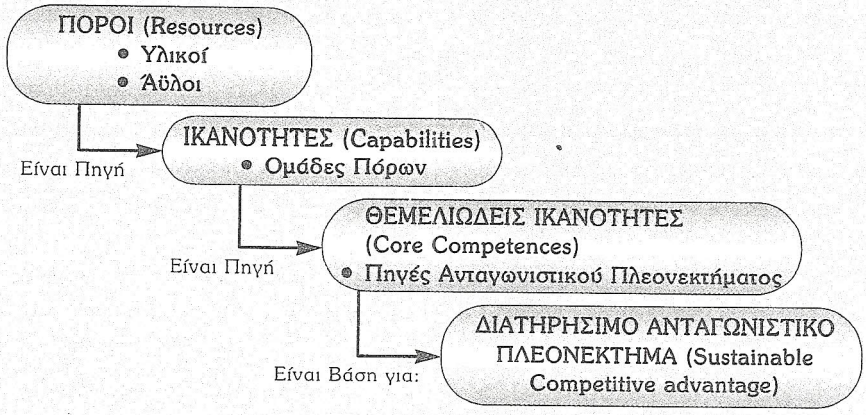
ΠΟΡΟΙ (Resources)
Υλικοί
Άϋλοι

Είναι Πηγή

ΙΚΑΝΟΤΗΤΕΣ (Capabilities)
Ομάδες Πόρων

Είναι Πηγή

ΘΕΜΕΛΙΩΔΕΙΣ ΙΚΑΝΟΤΗΤΕΣ (Core Competences)
Πηγές Ανταγωνιστικού Πλεονεκτήματος

Είναι Βάση για:

ΔΙΑΤΗΡΗΣΙΜΟ ΑΝΤΑΓΩΝΙΣΤΙΚΟ ΠΛΕΟΝΕΚΤΗΜΑ (Sustainable Competitive advantage)